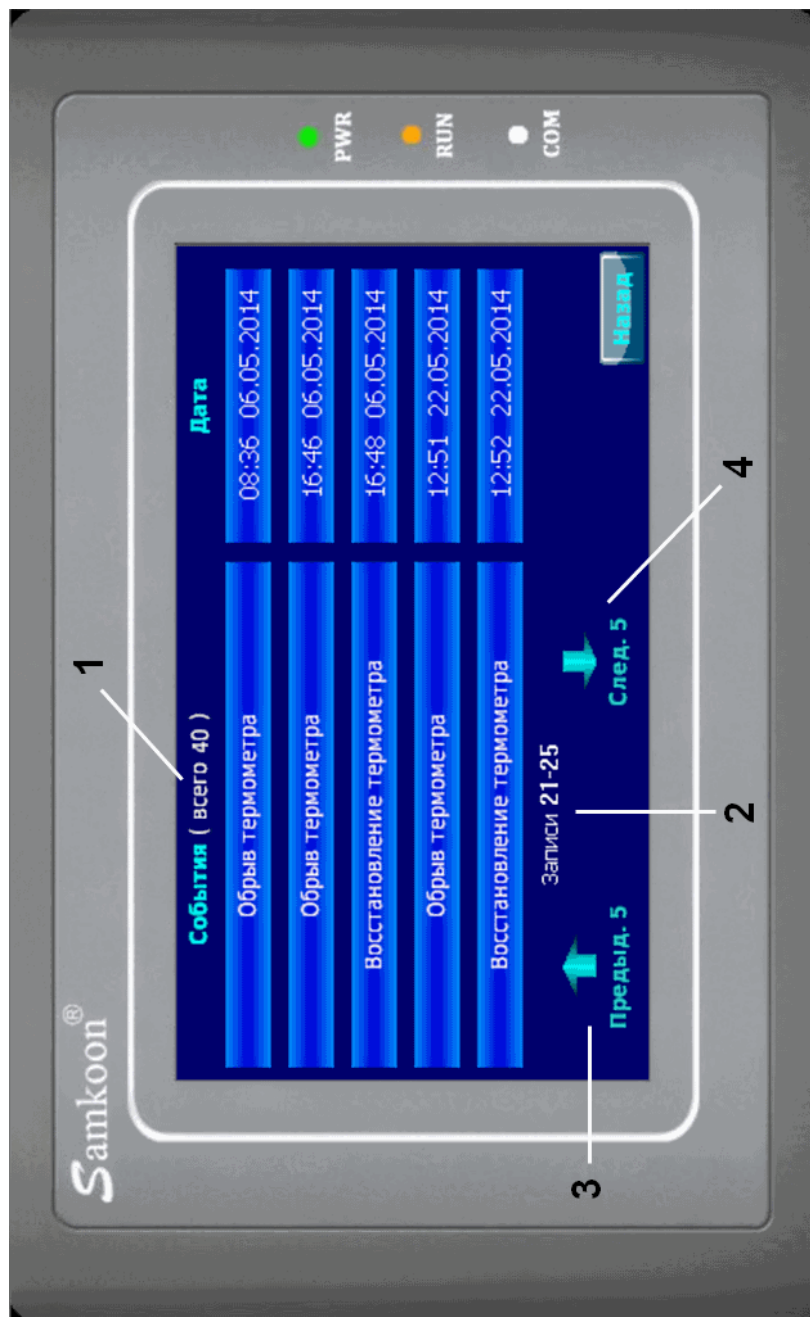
PWR
RUN
COM

Samkoon®

События ( всего 40 )
Дата

| | |
|---|---|
| Обрыв термометра | 08:36 06.05.2014 |
| Обрыв термометра | 16:46 06.05.2014 |
| Восстановление термометра | 16:48 06.05.2014 |
| Обрыв термометра | 12:51 22.05.2014 |
| Восстановление термометра | 12:52 22.05.2014 |

Назад

Записи 21-25

Предыд. 5
След. 5

1
2
3
4